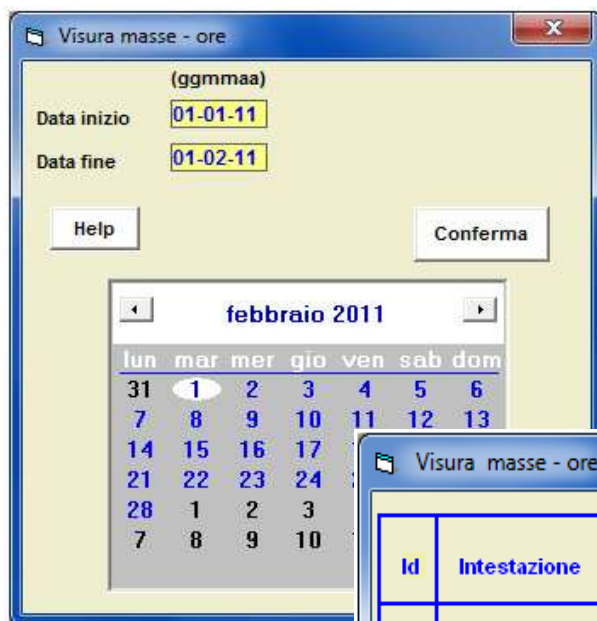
Visura masse - ore

(ggmmaa)

Data inizio 01-01-11

Data fine 01-02-11

Help

Conferma

febbraio 2011

| lun | mar | mer | gio | ven | sab | dom |
|---|---|---|---|---|---|---|
| 31 | 1 | 2 | 3 | 4 | 5 | 6 |
| 7 | 8 | 9 | 10 | 11 | 12 | 13 |
| 14 | 15 | 16 | 17 | | | |
| 21 | 22 | 23 | 24 | | | |
| 28 | 1 | 2 | 3 | | | |
| 7 | 8 | 9 | 10 | | | |

Visura masse - ore

| Id | Intestazione |
|---|---|